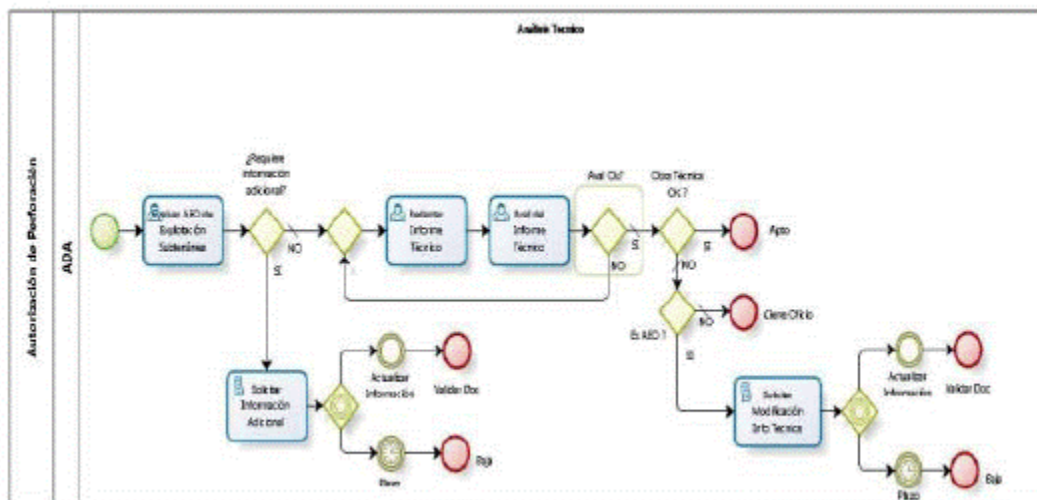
Análisis Técnico

Autorización de Perforación

ADA

Revisar AEO de Explotación Subterránea

¿Requiere información adicional?

NO

SI

Realizar Informe Técnico

Aval del Informe Técnico

Aval Ok?

SI

NO

Ofice Técnico OK ?

SI

NO

Apto

Cierre Oficio

Es AEO ?

NO

SI

Solicitar Información Adicional

Actualizar Información

Validar Doc

Plazo

Baja

Solicitar Modificación Info Tecnica

Actualizar Información

Validar Doc

Plazo

Baja